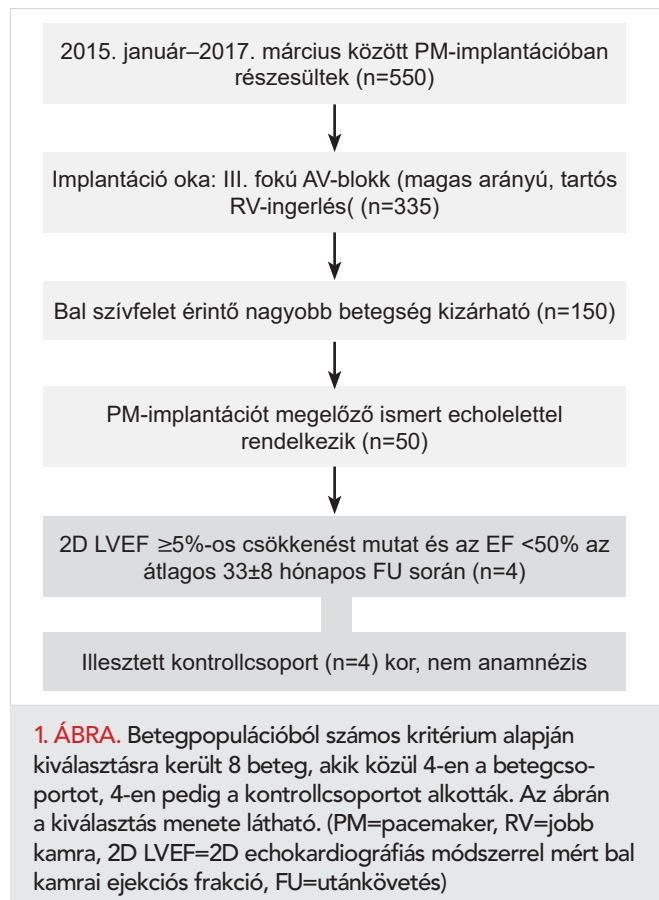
2015. január–2017. március között PM-implantációban részesültek (n=550)

Implantáció oka: III. fokú AV-blokk (magas arányú, tartós RV-ingerlés( (n=335)

Bal szívfelet érintő nagyobb betegség kizárható (n=150)

PM-implantációt megelőző ismert echolelettel rendelkezik (n=50)

2D LVEF ≥5%-os csökkenést mutat és az EF <50% az átlagos 33±8 hónapos FU során (n=4)

Illesztett kontrollcsoport (n=4) kor, nem anamnézis

1. ÁBRA. Betegpopulációból számos kritérium alapján kiválasztásra került 8 beteg, akik közül 4-en a betegcsoportot, 4-en pedig a kontrollcsoportot alkották. Az ábrán a kiválasztás menete látható. (PM=pacemaker, RV=jobb kamra, 2D LVEF=2D echokardiográfiás módszerrel mért bal kamrai ejekciós frakció, FU=utánkövetés)